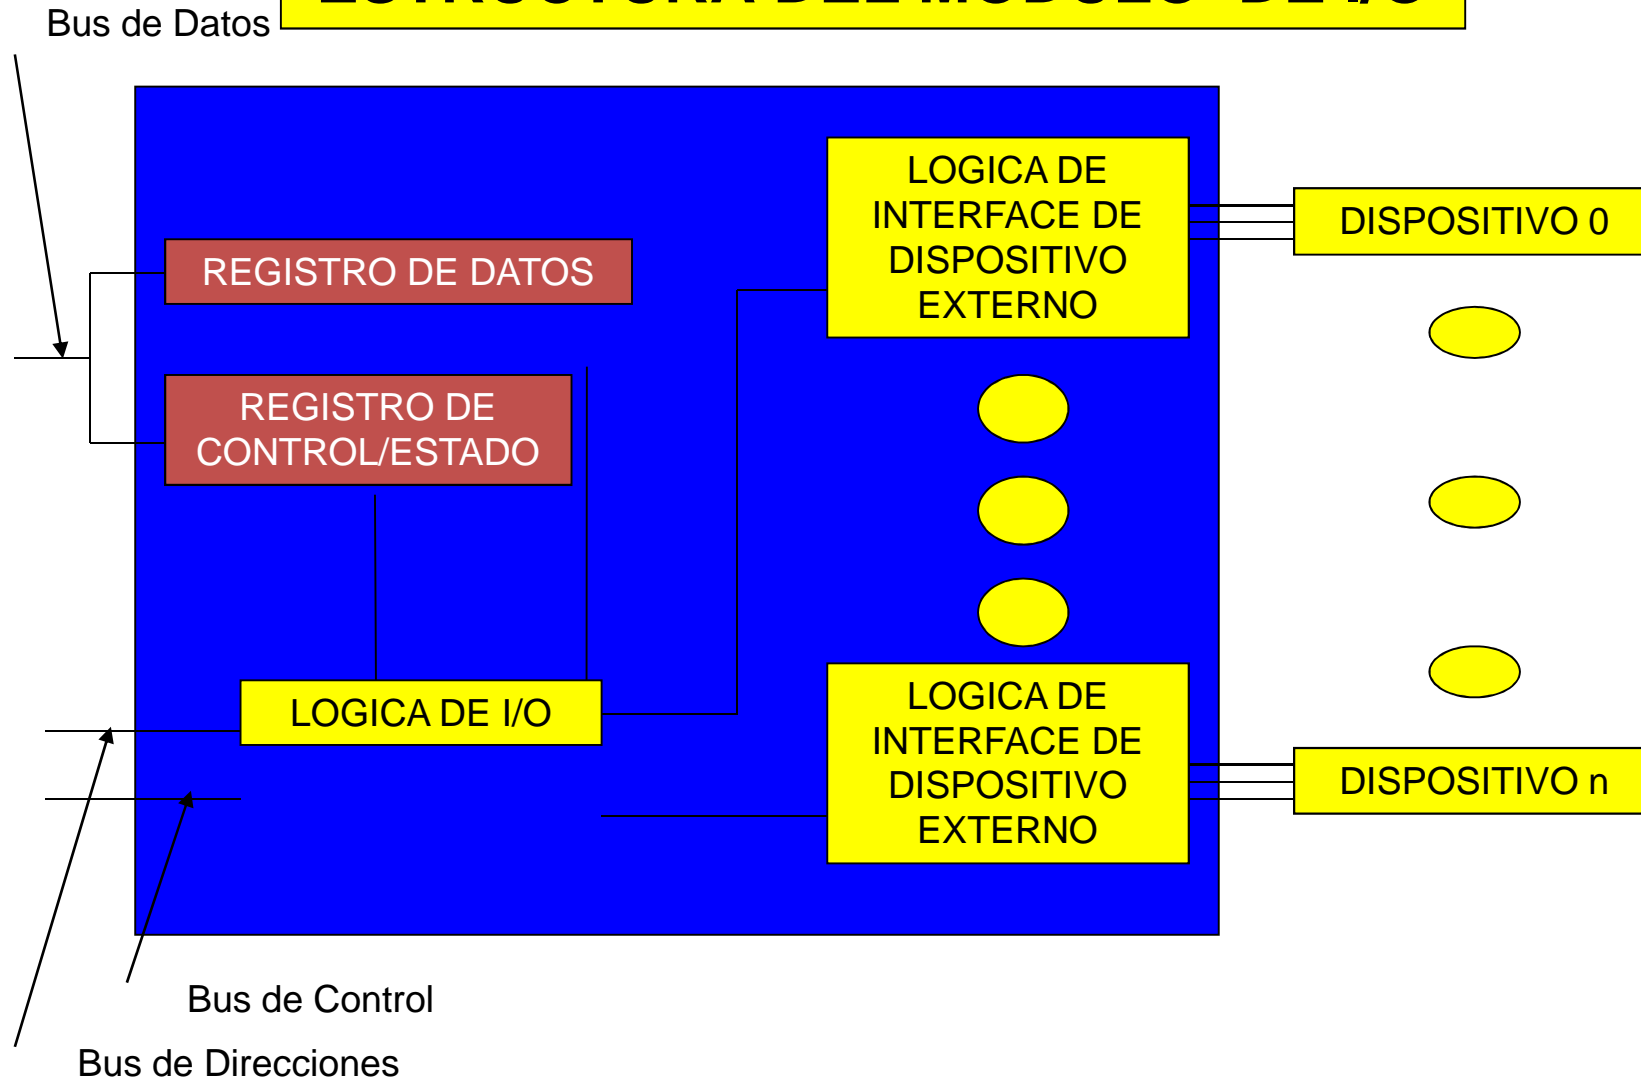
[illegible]

Bus de Datos

LOGICA DE INTERFACE DE DISPOSITIVO EXTERNO

DISPOSITIVO 0

REGISTRO DE DATOS

REGISTRO DE CONTROL/ESTADO

LOGICA DE I/O

LOGICA DE INTERFACE DE DISPOSITIVO EXTERNO

DISPOSITIVO n

Bus de Control

Bus de Direcciones